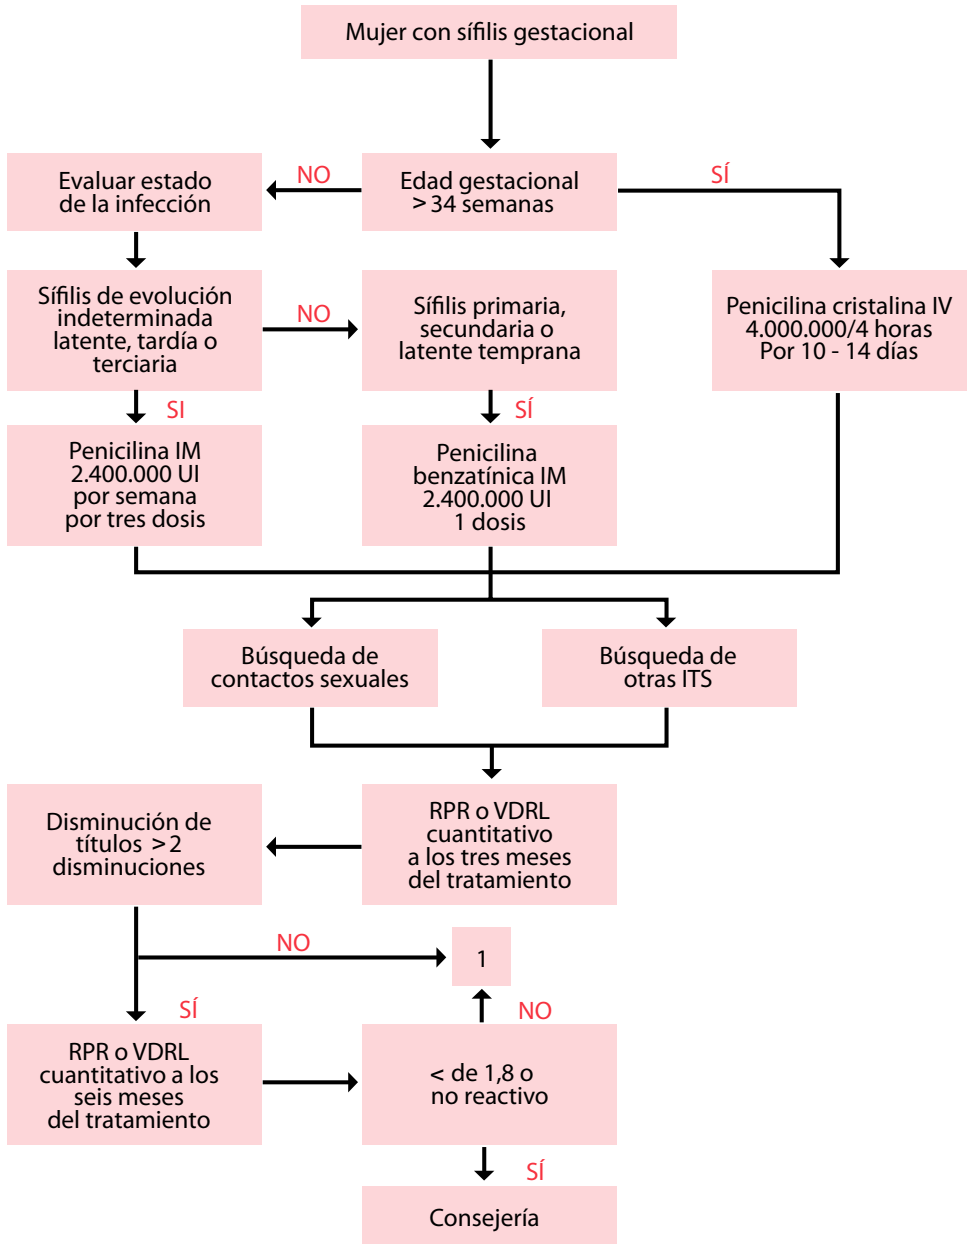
Mujer con sífilis gestacional

Evaluar estado de la infección

NO

Edad gestacional > 34 semanas

SÍ

Sífilis de evolución indeterminada latente, tardía o terciaria

NO

Sífilis primaria, secundaria o latente temprana

Penicilina cristalina IV 4.000.000/4 horas Por 10 - 14 días

SI

SÍ

Penicilina IM 2.400.000 UI por semana por tres dosis

Penicilina benzatínica IM 2.400.000 UI 1 dosis

Búsqueda de contactos sexuales

Búsqueda de otras ITS

Disminución de títulos > 2 disminuciones

RPR o VDRL cuantitativo a los tres meses del tratamiento

NO

1

SÍ

NO

RPR o VDRL cuantitativo a los seis meses del tratamiento

< de 1,8 o no reactivo

SÍ

Consejería